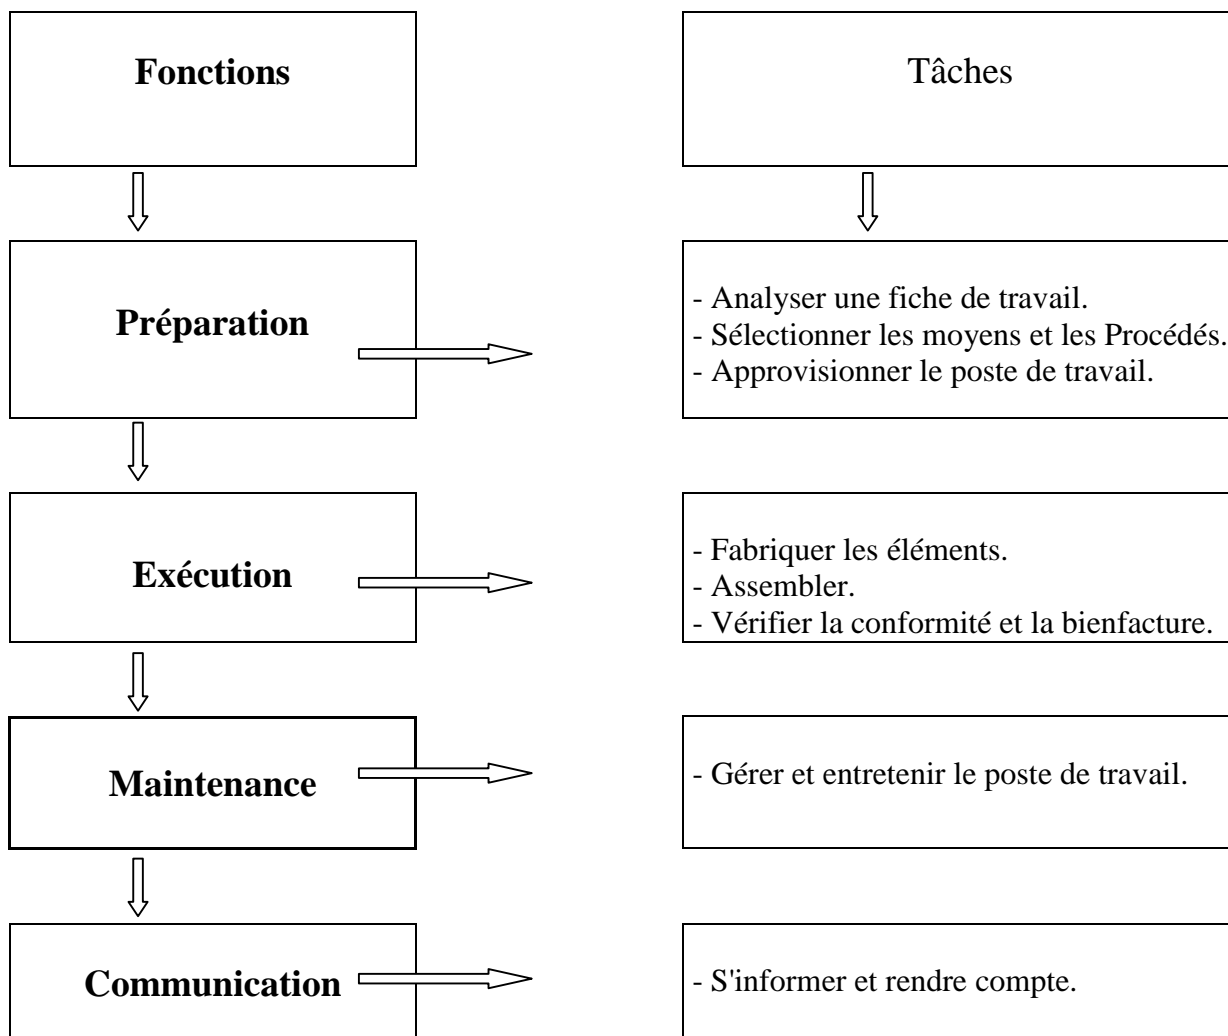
Fonctions

Tâches

Préparation

- Analyser une fiche de travail.
- Sélectionner les moyens et les Procédés.
- Approvisionner le poste de travail.

Exécution

- Fabriquer les éléments.
- Assembler.
- Vérifier la conformité et la bienfacture.

Maintenance

- Gérer et entretenir le poste de travail.

Communication

- S'informer et rendre compte.